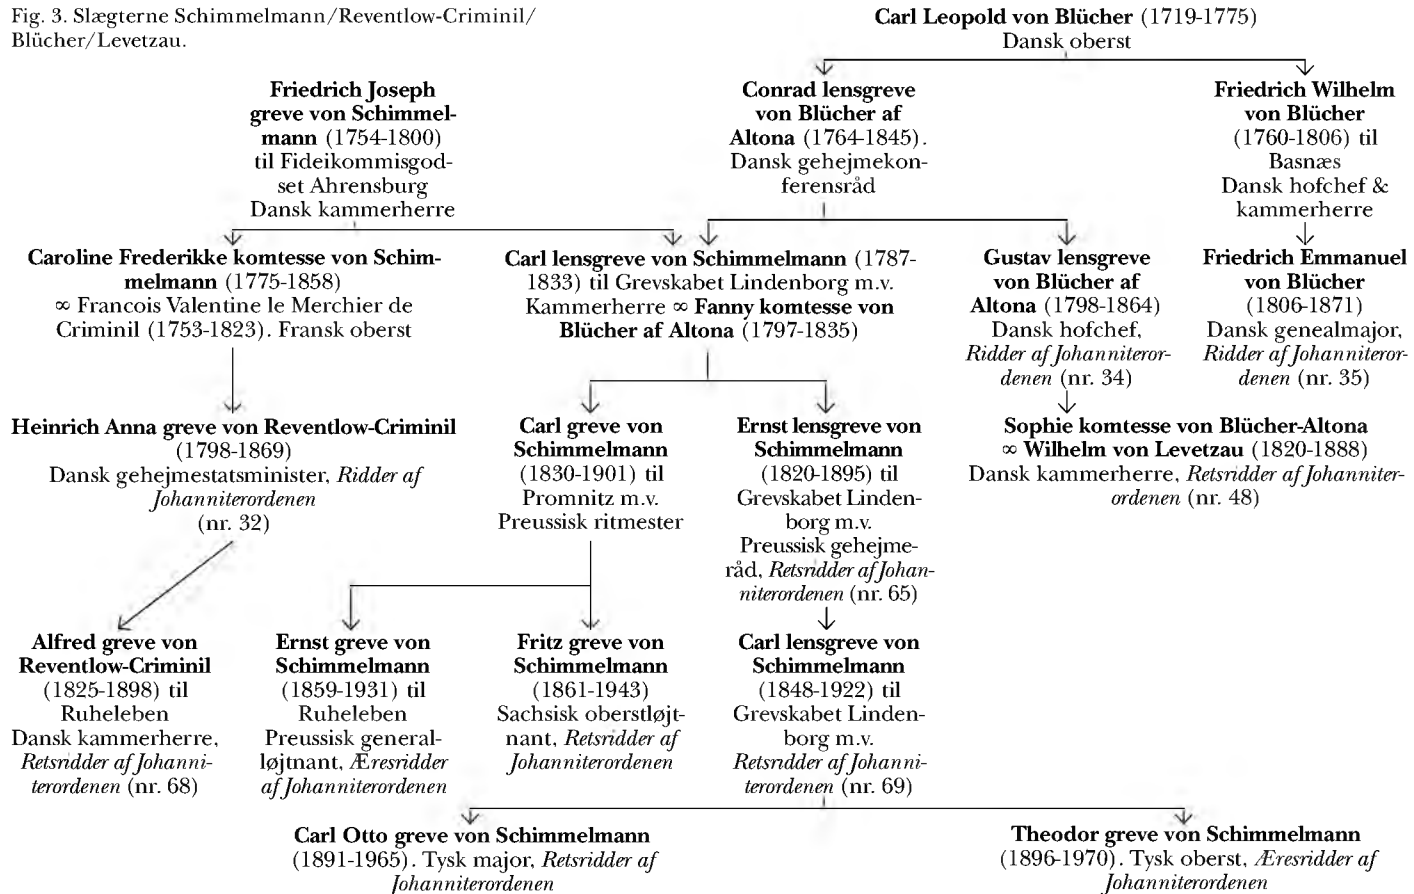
Fig. 3. Slægterne Schimmelmann/Reventlow-Criminil/Blücher/Levetzau.

**Carl Leopold von Blücher** (1719-1775)
Dansk oberst

**Friedrich Joseph greve von Schimmelmann** (1754-1800) til Fideikommisgodset Ahrensburg
Dansk kammerherre

**Conrad lensgreve von Blücher af Altona** (1764-1845). Dansk gehejmekonferensråd

**Friedrich Wilhelm von Blücher** (1760-1806) til Basnæs
Dansk hofchef & kammerherre

**Caroline Frederikke komtesse von Schimmelmann** (1775-1858)
∞ Francois Valentine le Merchier de Criminil (1753-1823). Fransk oberst

**Carl lensgreve von Schimmelmann** (1787-1833) til Grevskabet Lindenborg m.v. Kammerherre ∞ **Fanny komtesse von Blücher af Altona** (1797-1835)

**Gustav lensgreve von Blücher af Altona** (1798-1864)
Dansk hofchef, *Ridder af Johanniterordenen* (nr. 34)

**Friedrich Emmanuel von Blücher** (1806-1871)
Dansk genealmajor, *Ridder af Johanniterordenen* (nr. 35)

**Heinrich Anna greve von Reventlow-Criminil** (1798-1869)
Dansk gehejmestatsminister, *Ridder af Johanniterordenen* (nr. 32)

**Carl greve von Schimmelmann** (1830-1901) til Promnitz m.v.
Preussisk ritmester

**Ernst lensgreve von Schimmelmann** (1820-1895) til Grevskabet Lindenborg m.v.
Preussisk gehejmeråd, *Retsridder af Johanniterordenen* (nr. 65)

**Sophie komtesse von Blücher-Altona ∞ Wilhelm von Levetzau** (1820-1888)
Dansk kammerherre, *Retsridder af Johanniterordenen* (nr. 48)

**Alfred greve von Reventlow-Criminil** (1825-1898) til Ruheleben
Dansk kammerherre, *Retsridder af Johanniterordenen* (nr. 68)

**Ernst greve von Schimmelmann** (1859-1931) til Ruheleben
Preussisk generalløjtnant, *Æresridder af Johanniterordenen*

**Fritz greve von Schimmelmann** (1861-1943)
Sachsisk oberstløjtnant, *Retsridder af Johanniterordenen*

**Carl lensgreve von Schimmelmann** (1848-1922) til Grevskabet Lindenborg m.v.
*Retsridder af Johanniterordenen* (nr. 69)

**Carl Otto greve von Schimmelmann** (1891-1965). Tysk major, *Retsridder af Johanniterordenen*

**Theodor greve von Schimmelmann** (1896-1970). Tysk oberst, *Æresridder af Johanniterordenen*